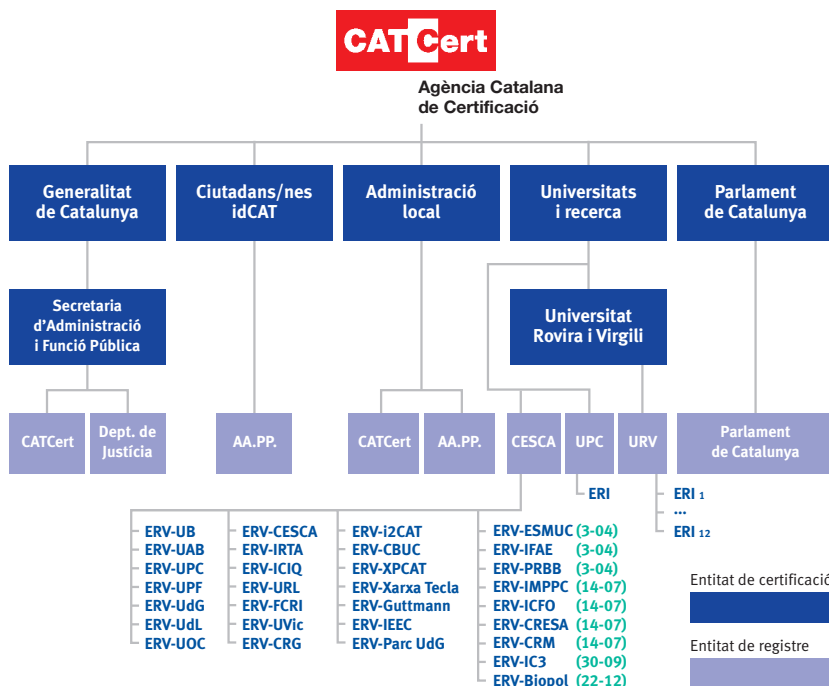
CATCert

Agència Catalana de Certificació

Generalitat de Catalunya

Ciutadans/nes idCAT

Administració local

Universitats i recerca

Parlament de Catalunya

Secretaria d'Administració i Funció Pública

Universitat Rovira i Virgili

CATCert

Dept. de Justícia

AA.PP.

CATCert

AA.PP.

CESCA

UPC

URV

Parlament de Catalunya

ERI

ERI 1
...
ERI 12

ERV-UB
ERV-UAB
ERV-UPC
ERV-UPF
ERV-UdG
ERV-UdL
ERV-UOC

ERV-CESCA
ERV-IRTA
ERV-ICIQ
ERV-URL
ERV-FCRI
ERV-UVic
ERV-CRG

ERV-i2CAT
ERV-CBUC
ERV-XPCAT
ERV-Xarxa Tecla
ERV-Guttmann
ERV-IEEC
ERV-Parc UdG

ERV-ESMUC (3-04)
ERV-IFAE (3-04)
ERV-PRBB (3-04)
ERV-IMPPC (14-07)
ERV-ICFO (14-07)
ERV-CRESA (14-07)
ERV-CRM (14-07)
ERV-IC3 (30-09)
ERV-Biopol (22-12)

Entitat de certificació

Entitat de registre